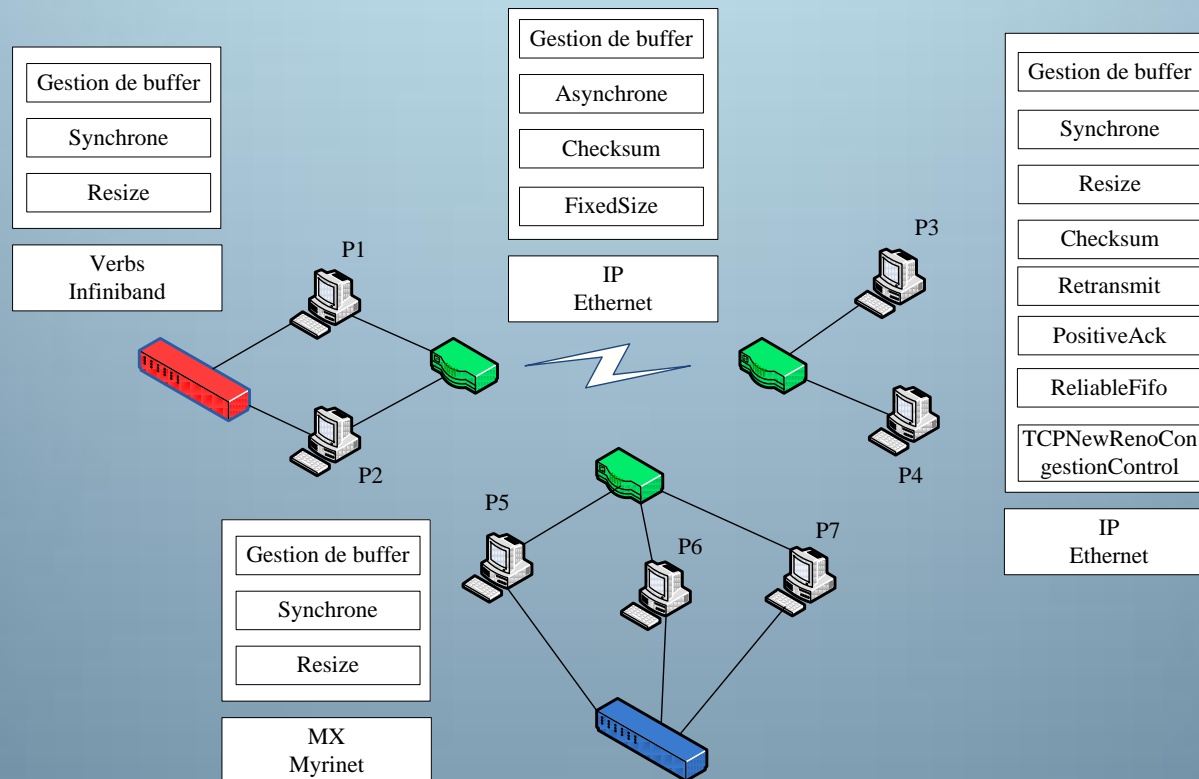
Gestion de buffer

Synchrone

Resize

Verbs
Infiniband

Gestion de buffer

Asynchrone

Checksum

FixedSize

IP
Ethernet

Gestion de buffer

Synchrone

Resize

Checksum

Retransmit

PositiveAck

ReliableFifo

TCPNewRenoCongestionControl

IP
Ethernet

P1

P2

P3

P4

P5

P6

P7

Gestion de buffer

Synchrone

Resize

MX
Myrinet